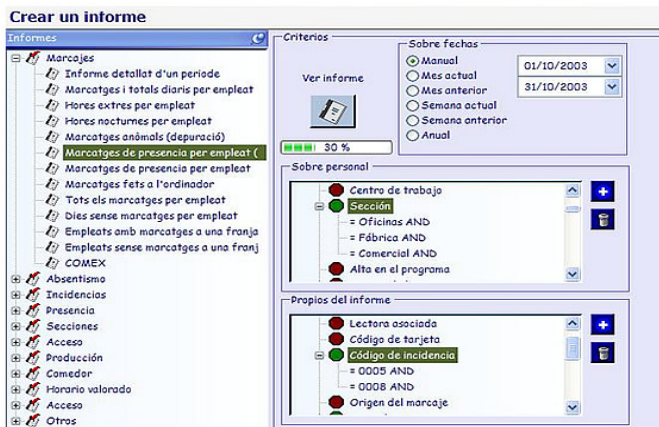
Crear un informe

Informes

Marcajes
Informe detallat d'un periode
Marcatges i totals diaris per empleat
Hores extres per empleat
Hores nocturnes per empleat
Marcatges anòmals (depuració)
Marcatges de presencia per empleat (
Marcatges de presencia per empleat
Marcatges fets a l'ordinador
Tots els marcatges per empleat
Dies sense marcatges per empleat
Empleats amb marcatges a una franja
Empleats sense marcatges a una franj
COMEX
Absentismo
Incidencias
Presencia
Secciones
Acceso
Producción
Comedor
Horario valorado
Acceso
Otros

Criterios

Ver informe

30 %

Sobre fechas
Manual
Mes actual
Mes anterior
Semana actual
Semana anterior
Anual

01/10/2003
31/10/2003

Sobre personal
Centro de trabajo
Sección
= Oficinas AND
= Fábrica AND
= Comercial AND
Alta en el programa

Propios del informe
Lectora asociada
Código de tarjeta
Código de incidencia
= 0005 AND
= 0008 AND
Origen del marcaje